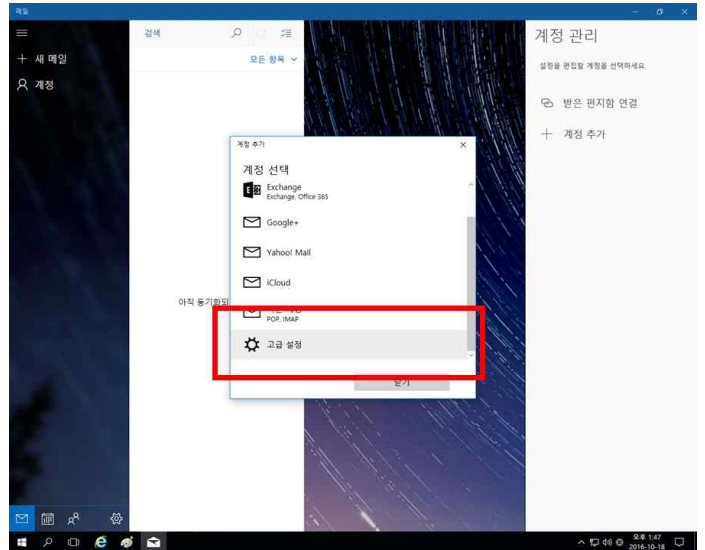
메일

새 메일
계정

검색
모든 항목

아직 동기화되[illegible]

계정 추가
계정 선택
Exchange
Exchange, Office 365
Google+
Yahoo! Mail
iCloud
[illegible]
POP, IMAP
고급 설정
닫기

계정 관리
설정을 편집할 계정을 선택하세요.
받은 편지함 연결
계정 추가

오후 1:47
2016-10-18